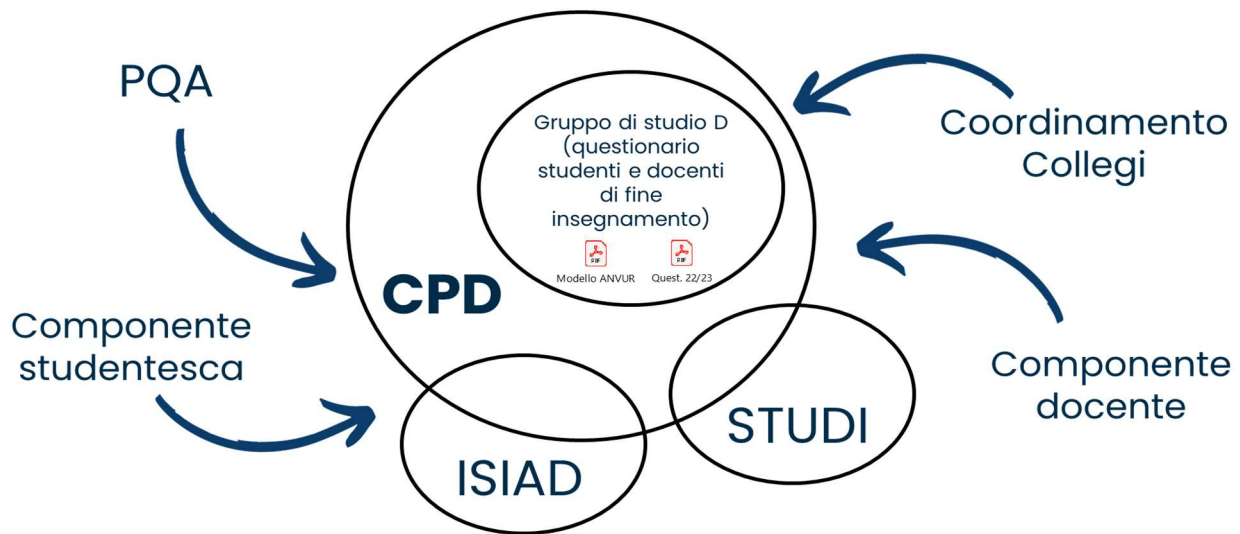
PQA

Gruppo di studio D (questionario studenti e docenti di fine insegnamento)

PDF
Modello ANVUR

PDF
Quest. 22/23

Coordinamento Collegi

CPD

Componente studentesca

Componente docente

STUDI

ISIAD